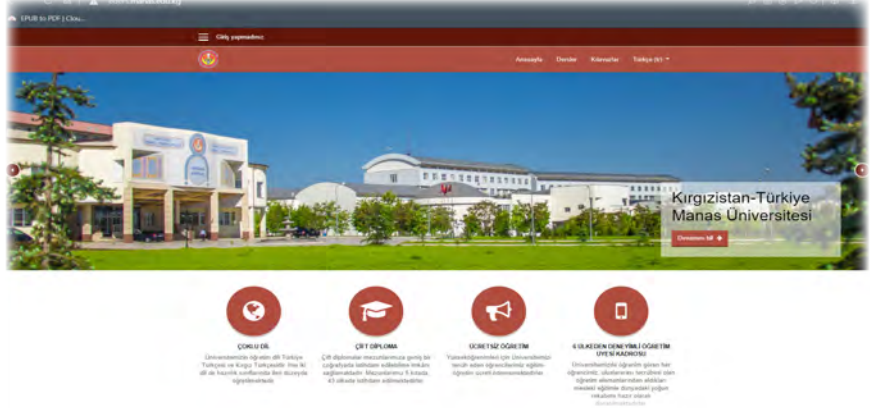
EPUB to PDF | Clou...

Giriş yapmadınız

Anasayfa Dersler Kılavuzlar Türkçe (tr)

Kırgızistan-Türkiye Manas Üniversitesi

Devamını oku

ÇOKLU DİL

Üniversitemizde öğretim dili Türkiye Türkçesi ve Kırgız Türkçesidir. Her iki dil de hazırlık sınıflarında ileri düzeyde öğretilmektedir.

ÇİFT DİPLOMA

Çift diplomalar mezunlarımıza geniş bir coğrafyada istihdam edilebilme imkânı sağlamaktadır. Mezunlarımız 5 kıtada 43 ülkede istihdam edilmektedirler.

ÜCRETSİZ ÖĞRETİM

Yükseköğreniminizi için Üniversitemizi tercih eden öğrencilerimiz eğitim-öğretim ücretinden muaftırlar.

6 ÜLKEDEN DENEYİMLİ ÖĞRETİM ÜYESİ KADROSU

Üniversitemizde öğrenim gören her öğrencimiz, ülkelerinin temelini olan öğretim elemanlarından alacakları mesleki eğitimle dünyadaki yoğun rekabete hazır olarak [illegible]